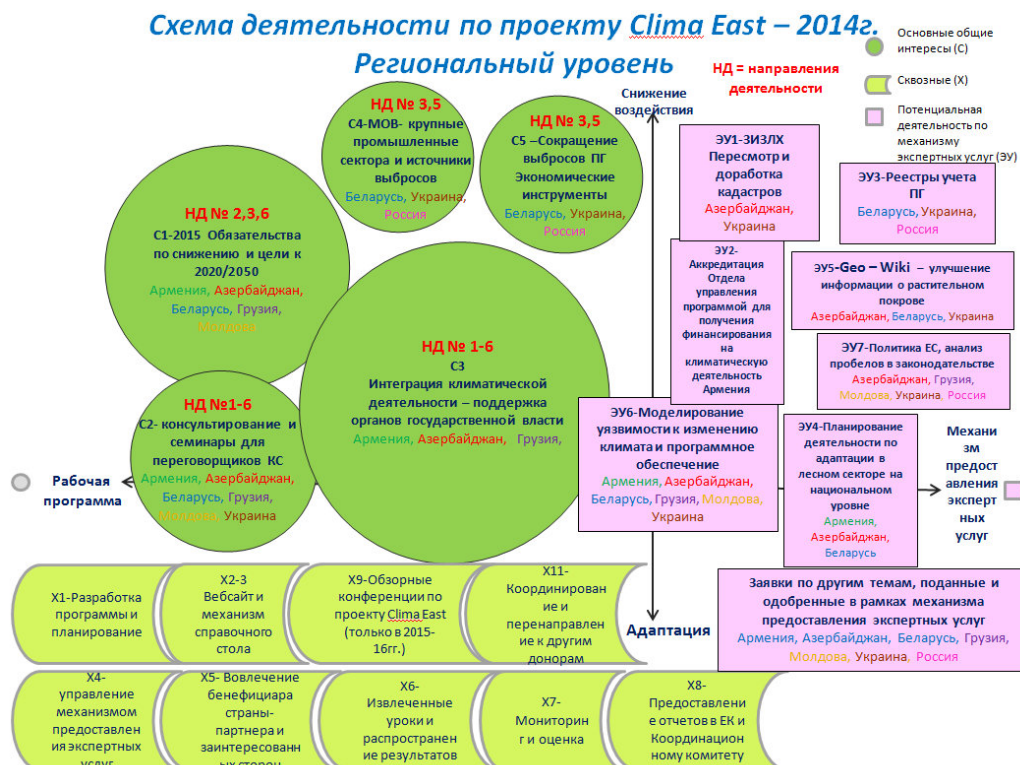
Схема деятельности по проекту Clima East – 2014г.
Региональный уровень

Основные общие интересы (С)

Сквозные (Х)

Потенциальная деятельность по механизму экспертных услуг (ЭУ)

НД = направления деятельности

Снижение воздействия

НД № 3,5
С4-МОВ- крупные промышленные сектора и источники выбросов
Беларусь, Украина, Россия

НД № 3,5
С5 –Сокращение выбросов ПГ Экономические инструменты
Беларусь, Украина, Россия

НД № 2,3,6
С1-2015 Обязательства по снижению и цели к 2020/2050
Армения, Азербайджан, Беларусь, Грузия, Молдова

НД № 1-6
С3
Интеграция климатической деятельности – поддержка органов государственной власти
Армения, Азербайджан, Грузия,

НД №1-6
С2- консультирование и семинары для переговорщиков КС
Армения, Азербайджан, Беларусь, Грузия, Молдова, Украина

ЭУ1-ЗИЗЛХ
Пересмотр и доработка кадастров
Азербайджан, Украина

ЭУ3-Реестры учета ПГ
Беларусь, Украина, Россия

ЭУ2-Аккредитация Отдела управления программой для получения финансирования на климатическую деятельность Армения

ЭУ5-Geo – Wiki – улучшение информации о растительном покрове
Азербайджан, Беларусь, Украина

ЭУ7-Политика ЕС, анализ пробелов в законодательстве
Азербайджан, Грузия, Молдова, Украина, Россия

ЭУ6-Моделирование уязвимости к изменению климата и программное обеспечение
Армения, Азербайджан, Беларусь, Грузия, Молдова, Украина

ЭУ4-Планирование деятельности по адаптации в лесном секторе на национальном уровне
Армения, Азербайджан, Беларусь

Механизм предоставления экспертных услуг

Рабочая программа

Заявки по другим темам, поданные и одобренные в рамках механизма предоставления экспертных услуг
Армения, Азербайджан, Беларусь, Грузия, Молдова, Украина, Россия

Адаптация

Х1-Разработка программы и планирование

Х2-3 Вебсайт и механизм справочного стола

Х9-Обзорные конференции по проекту Clima East (только в 2015-16гг.)

Х11-Координирование и перенаправление к другим донорам

Х4-управление механизмом предоставления экспертных услуг

Х5- Вовлечение бенефициара страны-партнера и заинтересованных сторон

Х6-Извлеченные уроки и распространение результатов

Х7-Мониторинг и оценка

Х8-Предоставление отчетов в ЕК и Координационному комитету